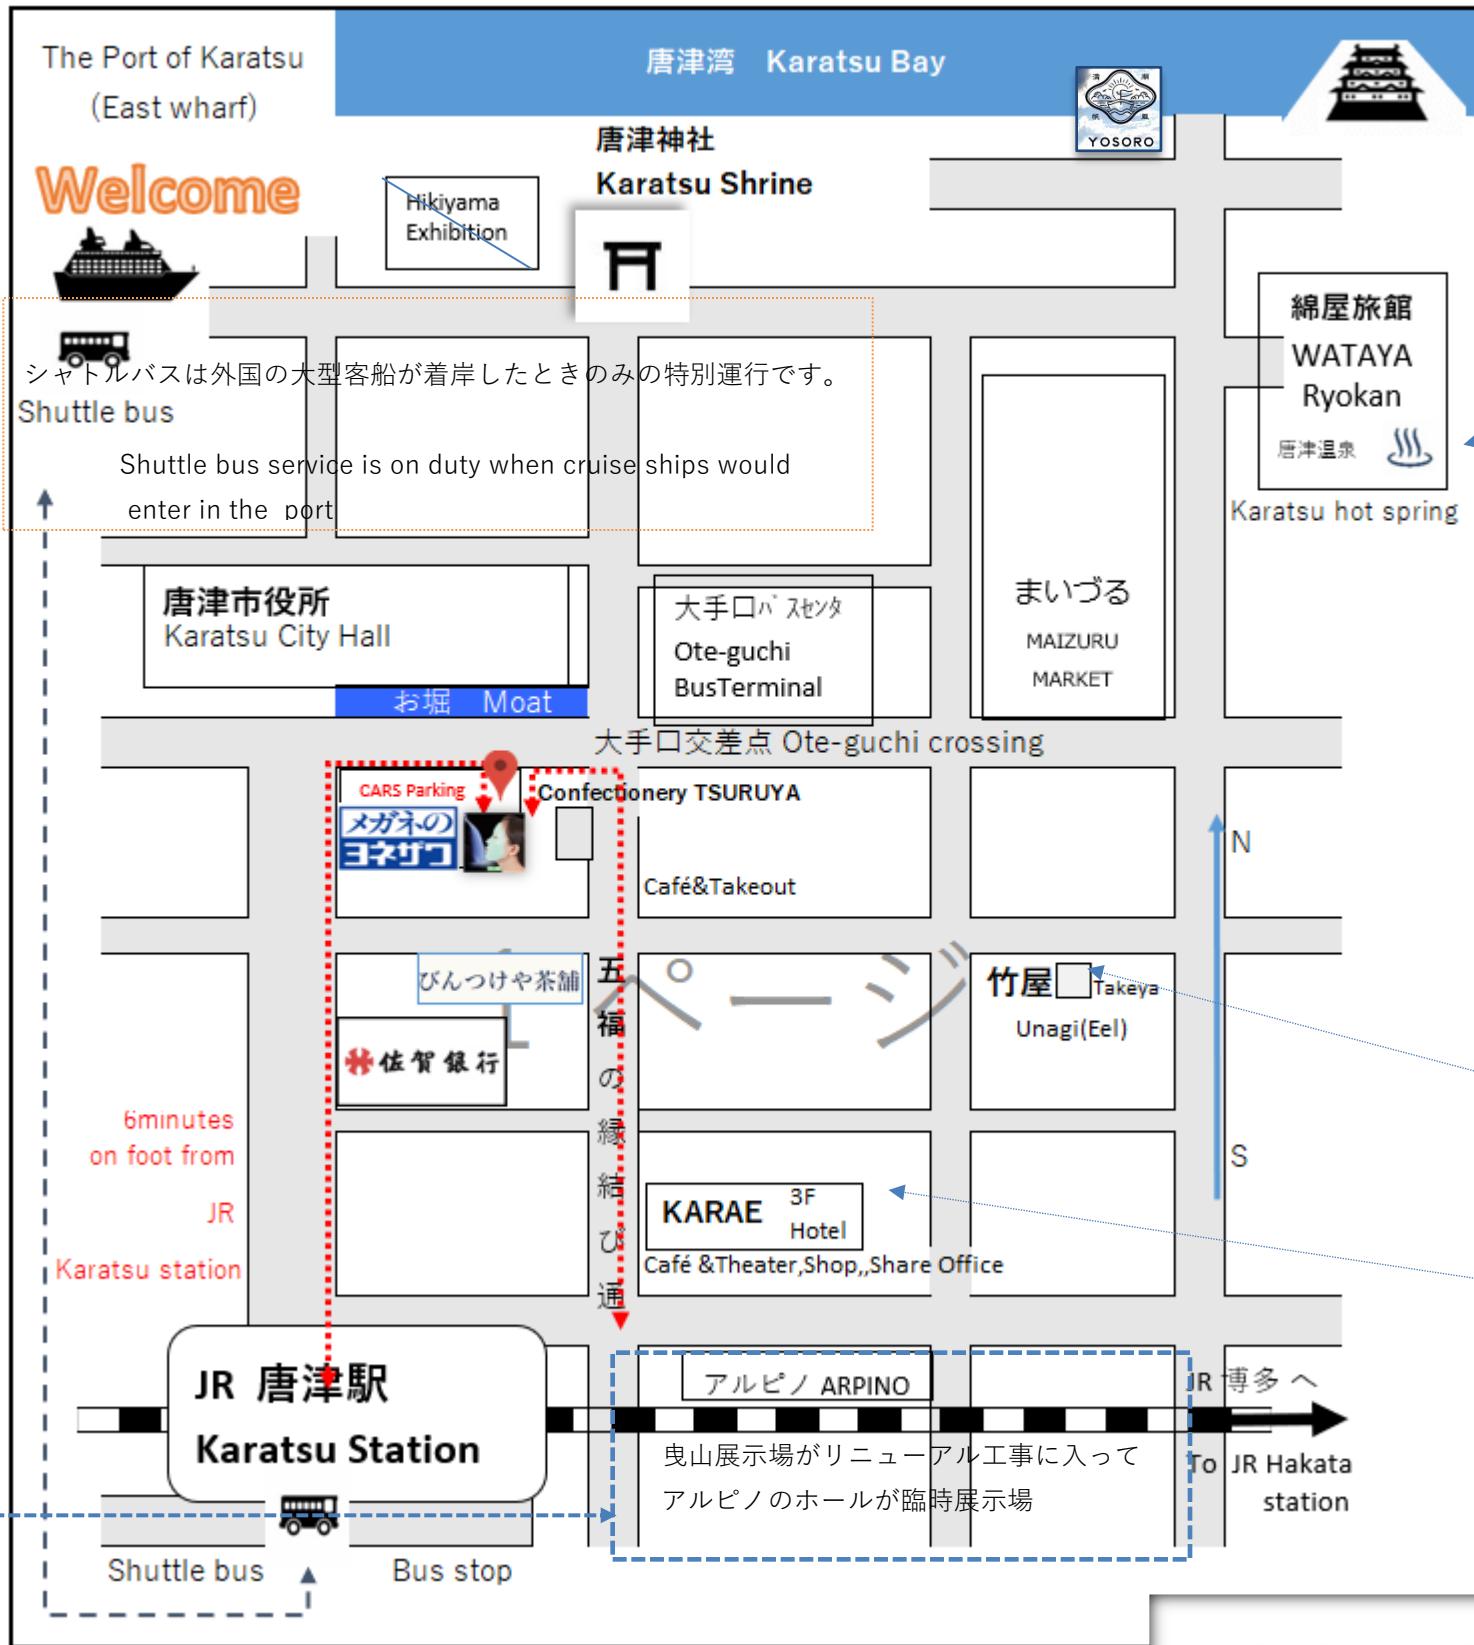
The Port of Karatsu (East wharf)

唐津湾　Karatsu Bay

YOSORO

Welcome

唐津神社
Karatsu Shrine

Hikiyama Exhibition

綿屋旅館
WATAYA
Ryokan
唐津温泉
Karatsu hot spring

シャトルバスは外国の大型客船が着岸したときのみの特別運行です。
Shuttle bus

Shuttle bus service is on duty when cruise ships would enter in the port

唐津市役所
Karatsu City Hall

お堀　Moat

大手口バスセンタ
Ote-guchi BusTerminal

まいづる
MAIZURU MARKET

大手口交差点 Ote-guchi crossing

CARS Parking

メガネのヨネザワ

Confectionery TSURUYA

Café&Takeout

N

びんつけや茶舗

佐賀銀行

五福の縁結び通

竹屋 Takeya
Unagi(Eel)

S

6minutes on foot from JR Karatsu station

KARAE 3F Hotel
Café &Theater,Shop,,Share Office

JR 唐津駅
Karatsu Station

アルピノ ARPINO

JR 博多へ

曳山展示場がリニューアル工事に入って
アルピノのホールが臨時展示場

To JR Hakata station

Shuttle bus

Bus stop